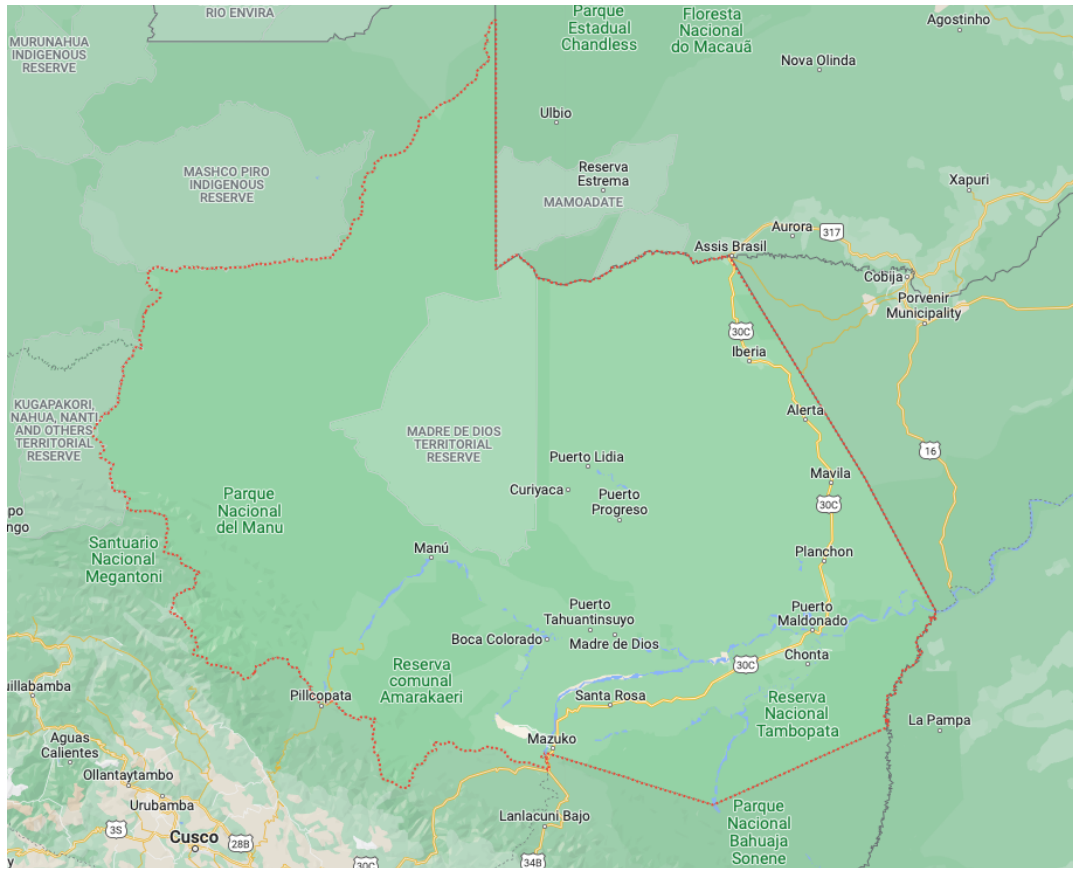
RIO ENVIRA

MURUNAHUA INDIGENOUS RESERVE

Parque Estadual Chandless

Floresta Nacional do Macauã

Agostinho

Nova Olinda

Ulbio

MASHCO PIRO INDIGENOUS RESERVE

Reserva Estrema

MAMOADATE

Xapuri

Aurora

317

Assis Brasil

Cobija

Porvenir Municipality

30C

Iberia

KUGAPAKORI, NAHUA, NANTI AND OTHERS TERRITORIAL RESERVE

Alerta

MADRE DE DIOS TERRITORIAL RESERVE

16

Puerto Lidia

Mavila

Curiyaca

Puerto Progreso

30C

po

ngo

Parque Nacional del Manu

Santuario Nacional Megantoni

Manú

Planchon

Puerto Tahuantinsuyo

Puerto Maldonado

Boca Colorado

Madre de Dios

Chonta

30C

Reserva comunal Amarakaeri

uillabamba

Pillcopata

Santa Rosa

Reserva Nacional Tambopata

La Pampa

Aguas Calientes

Mazuko

Ollantaytambo

Urubamba

3S

Cusco

28B

Lanlacuni Bajo

Parque Nacional Bahuaja Sonene

30C

34B